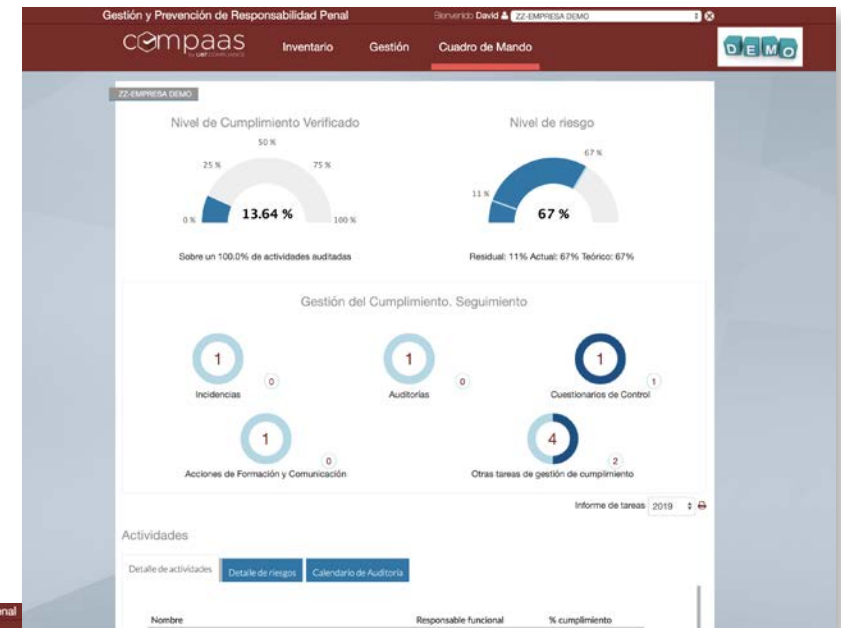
Gestión y Prevención de Responsabilidad Penal Bienvenido David ZZ-EMPRESA DEMO

compaas by UBT COMPLIANCE Inventario Gestión Cuadro de Mando

DEMO

ZZ-EMPRESA DEMO

Nivel de Cumplimiento Verificado

50 %
25 %
75 %
0 %
13.64 %
100 %

Sobre un 100.0% de actividades auditadas

Nivel de riesgo

67 %
11 %
67 %

Residual: 11% Actual: 67% Teórico: 67%

Gestión del Cumplimiento. Seguimiento

1
0
Incidencias

1
0
Auditorías

1
1
Cuestionarios de Control

1
0
Acciones de Formación y Comunicación

4
2
Otras tareas de gestión de cumplimiento

Informe de tareas 2019

Actividades

Detalle de actividades Detalle de riesgos Calendario de Auditoría

Nombre Responsable funcional % cumplimiento

onal